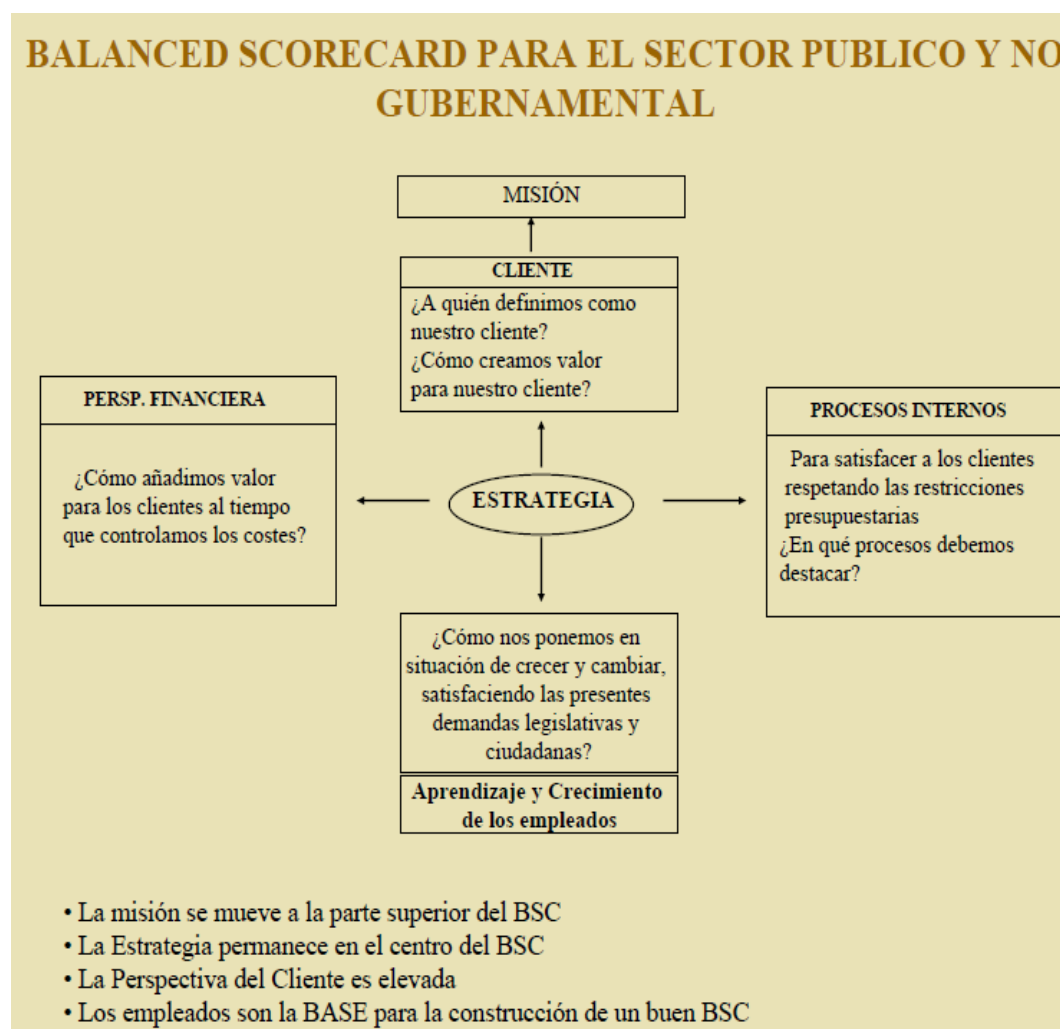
BALANCED SCORECARD PARA EL SECTOR PUBLICO Y NO GUBERNAMENTAL

MISIÓN

CLIENTE
¿A quién definimos como nuestro cliente?
¿Cómo creamos valor para nuestro cliente?

PERSP. FINANCIERA
¿Cómo añadimos valor para los clientes al tiempo que controlamos los costes?

ESTRATEGIA

PROCESOS INTERNOS
Para satisfacer a los clientes respetando las restricciones presupuestarias
¿En qué procesos debemos destacar?

¿Cómo nos ponemos en situación de crecer y cambiar, satisfaciendo las presentes demandas legislativas y ciudadanas?

Aprendizaje y Crecimiento de los empleados

• La misión se mueve a la parte superior del BSC
• La Estrategia permanece en el centro del BSC
• La Perspectiva del Cliente es elevada
• Los empleados son la BASE para la construcción de un buen BSC